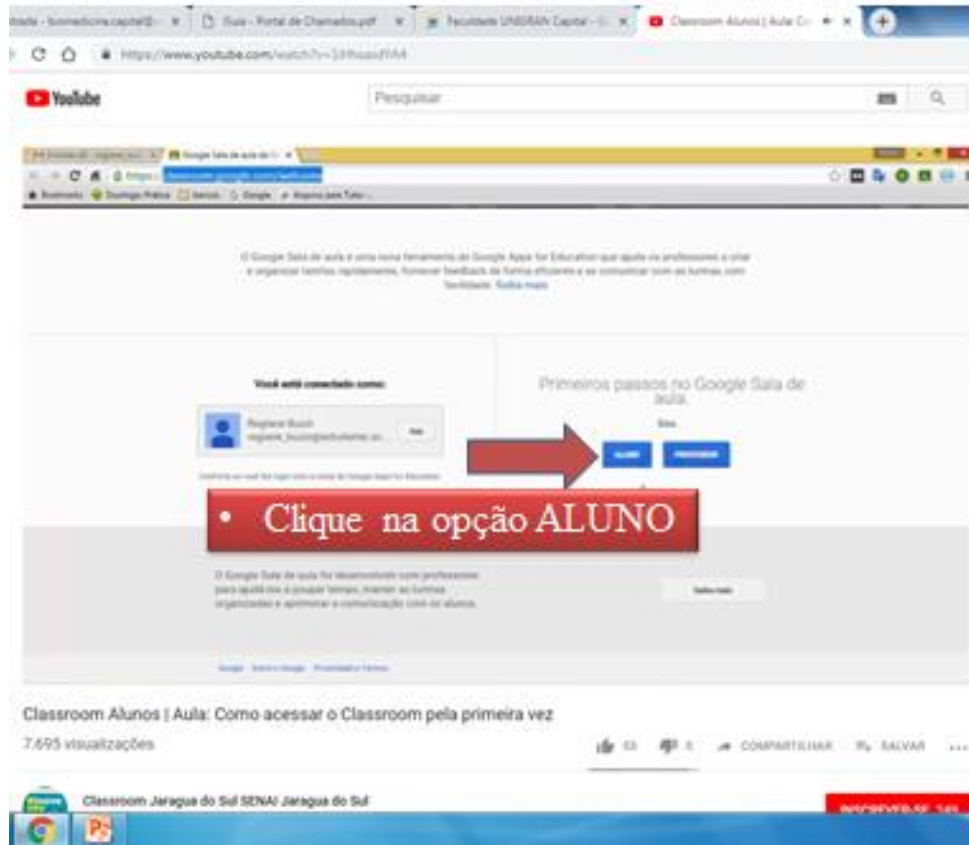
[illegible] - biomedicina capital@ × | Guia - Portal de Chamados.pdf × | Faculdade UNIGRAN Capital × | Classroom Alunos | Aula Co ×

https://www.youtube.com/watch?v=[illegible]

YouTube

Pesquisar

Google Sala de aula × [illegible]

O Google Sala de aula é uma nova ferramenta do Google Apps for Education que ajuda os professores a criar e organizar tarefas rapidamente, fornecer feedback de forma eficiente e se comunicar com as turmas com facilidade. Saiba mais

Você está conectado como:

Regiane Bucci
regiane_bucci@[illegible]

Primeiros passos no Google Sala de aula

Sou

ALUNO PROFESSOR

• Clique na opção ALUNO

O Google Sala de aula foi desenvolvido com professores para ajudá-los a poupar tempo, manter as turmas organizadas e aprimorar a comunicação com os alunos.

Saiba mais

Google Sobre o Google Privacidade e Termos

Classroom Alunos | Aula: Como acessar o Classroom pela primeira vez

7.695 visualizações

53 5 COMPARTILHAR SALVAR ...

Classroom Jaragua do Sul SENAI Jaragua do Sul

INSCREVER-SE 349